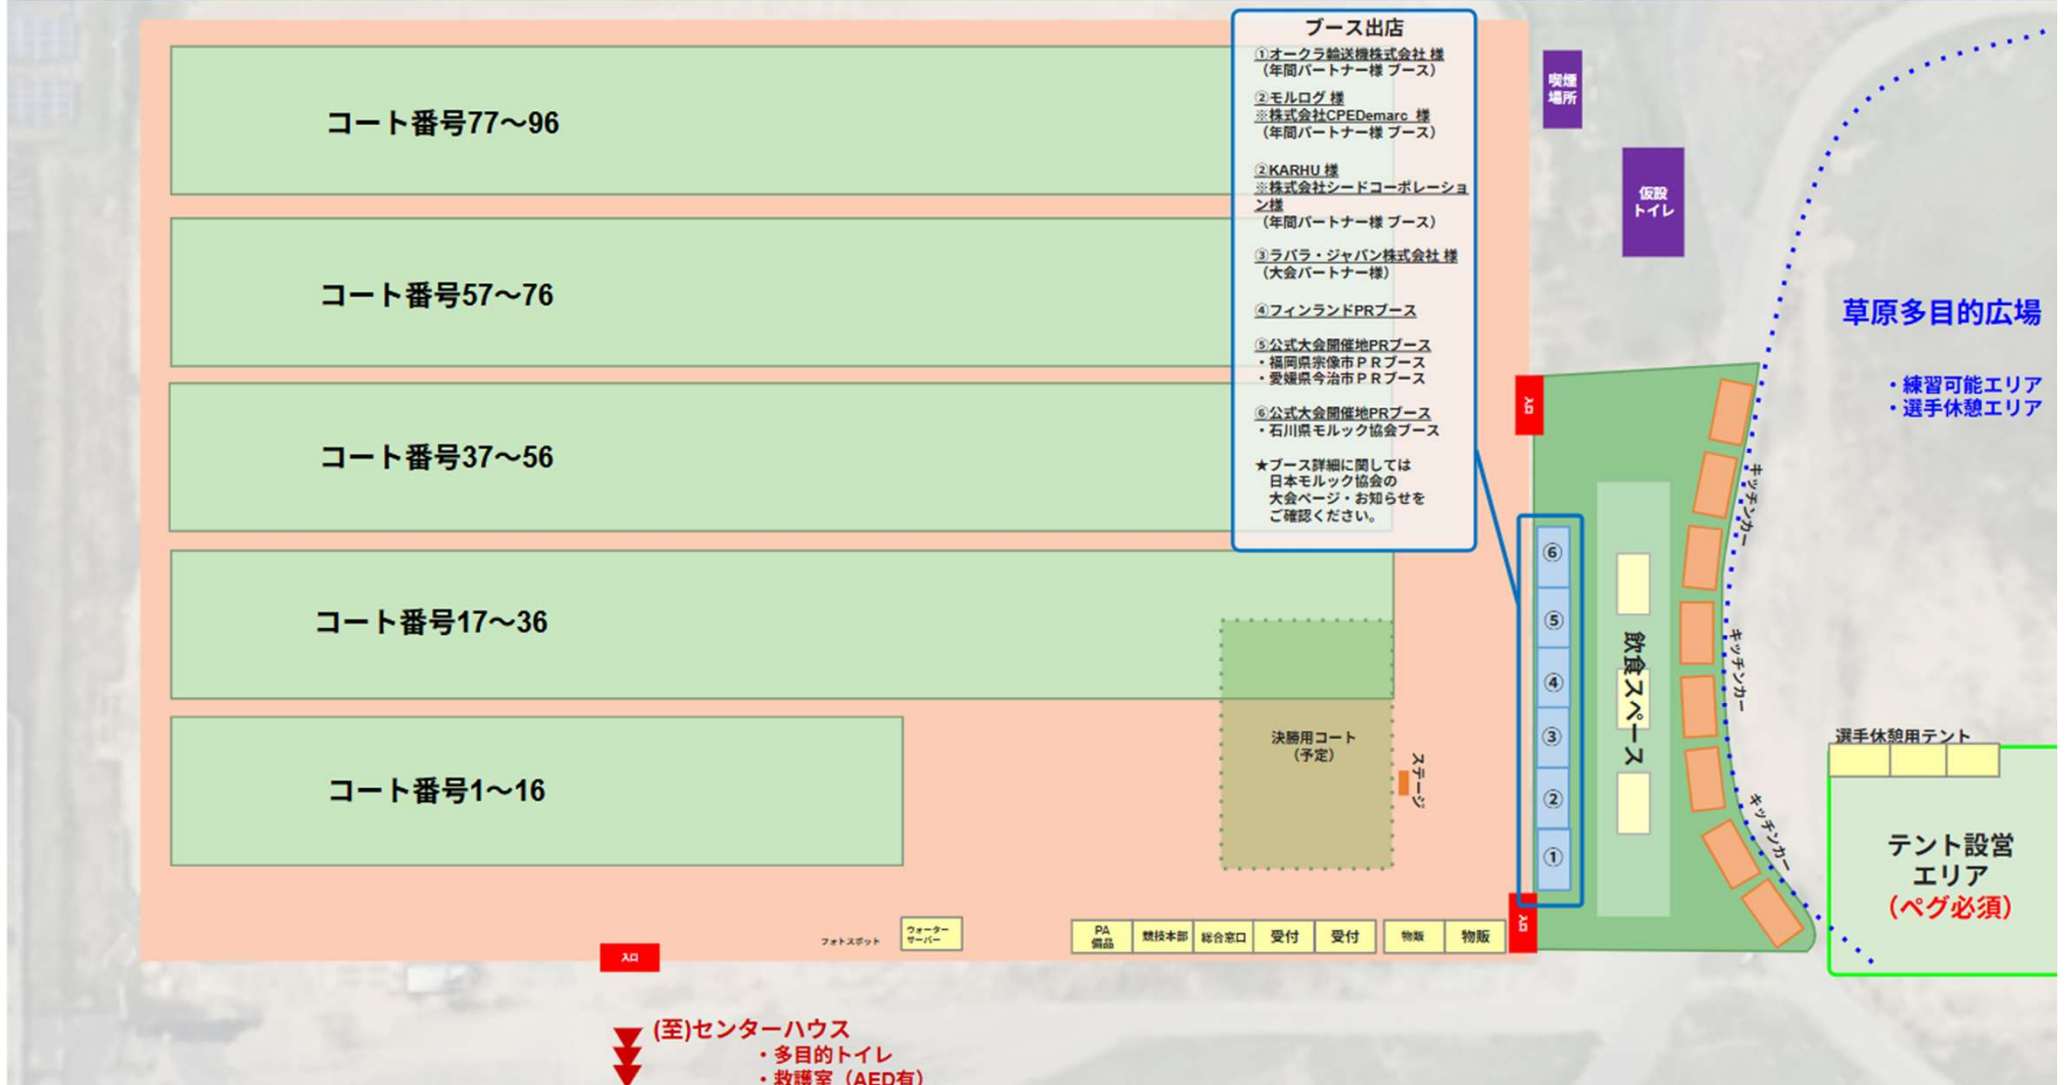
コート番号77～96

コート番号57～76

コート番号37～56

コート番号17～36

コート番号1～16

ブース出店
①オークラ輸送機株式会社 様
（年間パートナー様 ブース）

②モルログ 様
※株式会社CPEDemarc 様
（年間パートナー様 ブース）

②KARHU 様
※株式会社シードコーポレーション様
（年間パートナー様 ブース）

③ラバラ・ジャパン株式会社 様
（大会パートナー様）

④フィンランドPRブース

⑤公式大会開催地PRブース
・福岡県宗像市ＰＲブース
・愛媛県今治市ＰＲブース

⑥公式大会開催地PRブース
・石川県モルック協会ブース

★ブース詳細に関しては
日本モルック協会の
大会ページ・お知らせを
ご確認ください。

喫煙場所

仮設トイレ

草原多目的広場

・練習可能エリア
・選手休憩エリア

入口

入口

入口

キッチンカー

キッチンカー

キッチンカー

⑥
⑤
④
③
②
①

飲食スペース

決勝用コート
（予定）

ステージ

選手休憩用テント

テント設営エリア
（ペグ必須）

フォトスポット

ウォーターサーバー

PA備品

競技本部

総合窓口

受付

受付

物販

物販

(至)センターハウス
・多目的トイレ
・救護室（AED有）